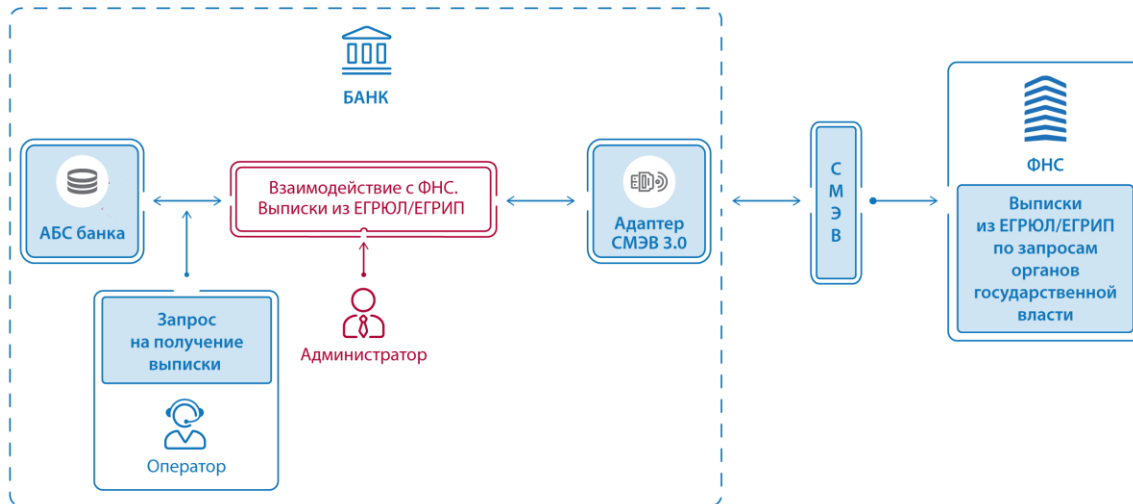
БАНК

АБС банка

Взаимодействие с ФНС. Выписки из ЕГРЮЛ/ЕГРИП

Адаптер СМЭВ 3.0

Запрос на получение выписки

Оператор

Администратор

С
М
Э
В

ФНС

Выписки из ЕГРЮЛ/ЕГРИП по запросам органов государственной власти